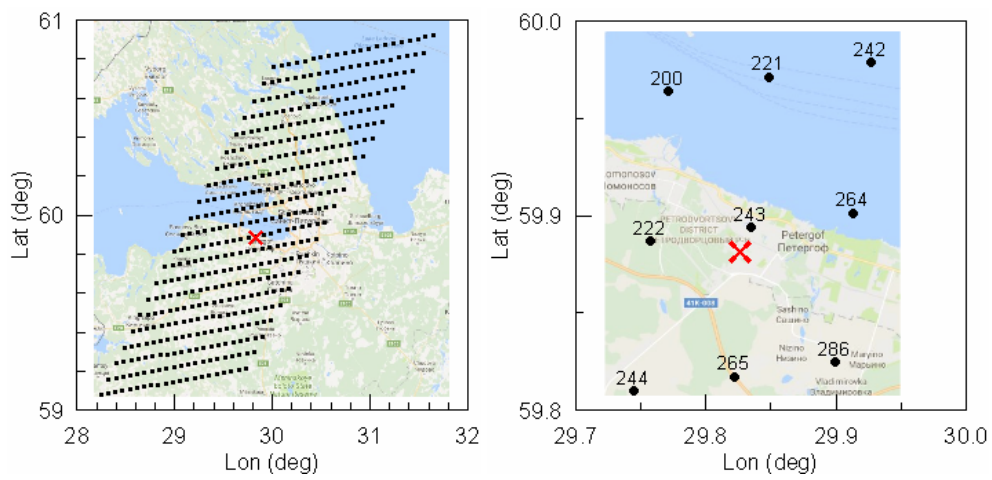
61
60
59
28
29
30
31
32
Lat (deg)
Lon (deg)

60.0
59.9
59.8
29.7
29.8
29.9
30.0
Lat (deg)
Lon (deg)
200
221
242
264
243
222
265
286
244
Lomonosov
Ломоносов
PETRODVORTSOVY DISTRICT
ПЕТРОДВОРЦОВЫЙ
Petergof
Петергоф
Sashino
Сашино
Nizino
Низино
Maryino
Марьино
Vladimirovka
Владимировка
41K-005